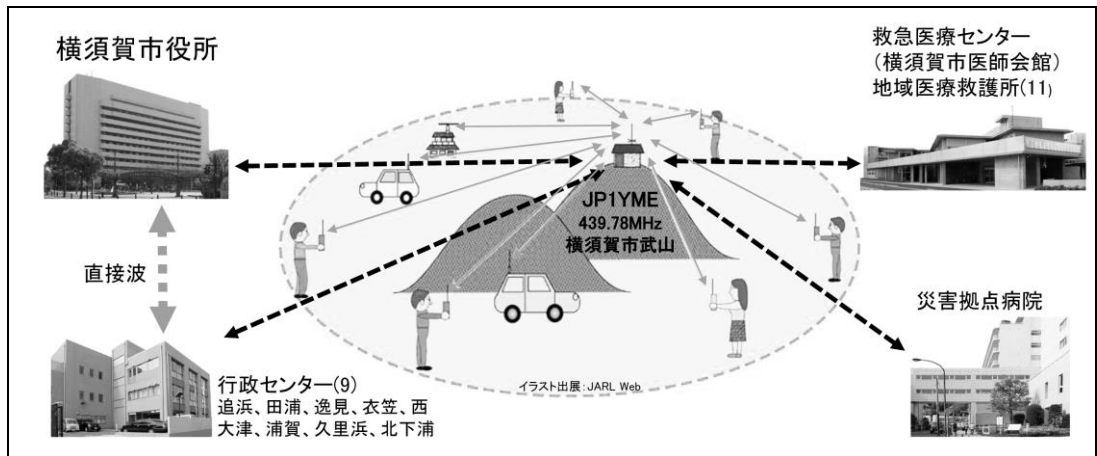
横須賀市役所

救急医療センター
（横須賀市医師会館）
地域医療救護所(11)

JP1YME
439.78MHz
横須賀市武山

直接波

災害拠点病院

行政センター(9)
追浜、田浦、逸見、衣笠、西
大津、浦賀、久里浜、北下浦

イラスト出展：JARL Web